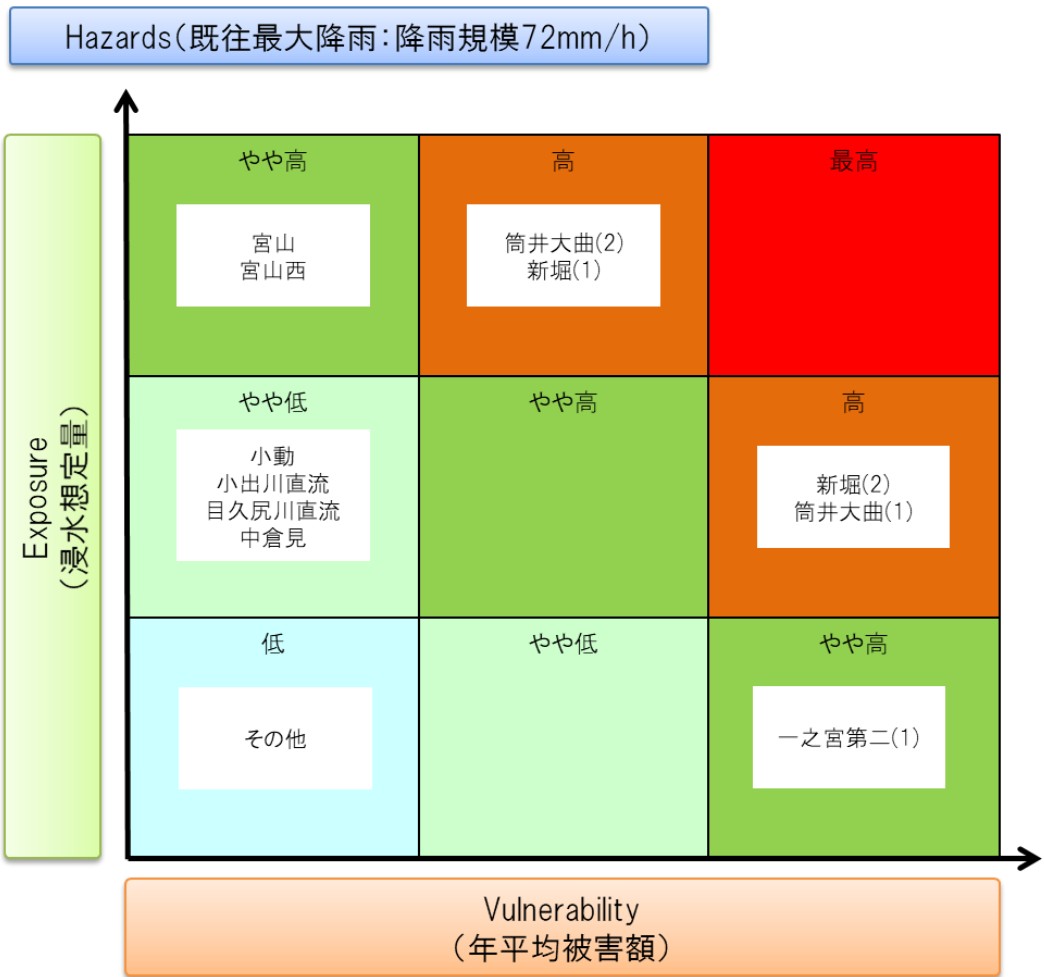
Hazards(既往最大降雨:降雨規模72mm/h)

Exposure
(浸水想定量)

| やや高<br>宮山<br>宮山西 | 高<br>筒井大曲(2)<br>新堀(1) | 最高 |
|---|---|---|
| やや低<br>小動<br>小出川直流<br>目久尻川直流<br>中倉見 | やや高 | 高<br>新堀(2)<br>筒井大曲(1) |
| 低<br>その他 | やや低 | やや高<br>一之宮第二(1) |

Vulnerability
(年平均被害額)